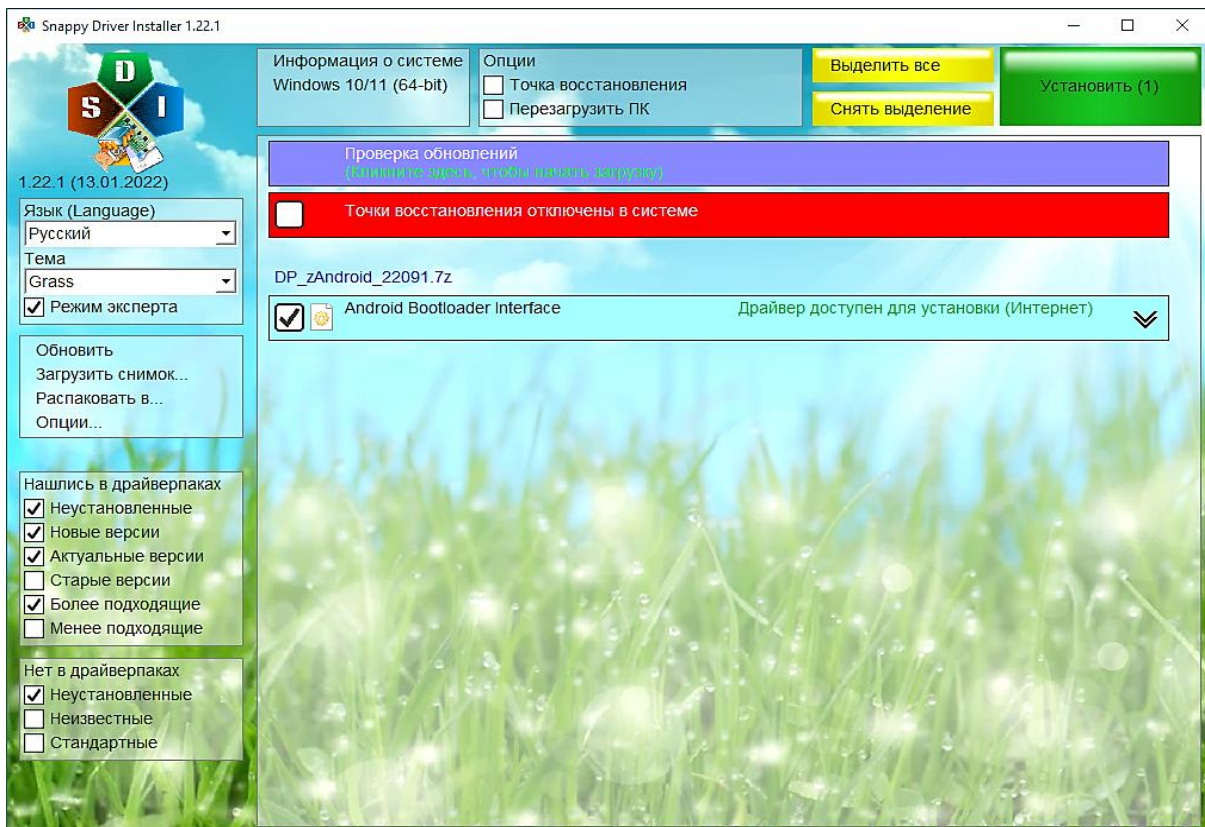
Snappy Driver Installer 1.22.1

S D I

1.22.1 (13.01.2022)

Язык (Language)
Русский
Тема
Grass
Режим эксперта

Обновить
Загрузить снимок...
Распаковать в...
Опции...

Нашлись в драйверпаках
Неустановленные
Новые версии
Актуальные версии
Старые версии
Более подходящие
Менее подходящие

Нет в драйверпаках
Неустановленные
Неизвестные
Стандартные

Информация о системе
Windows 10/11 (64-bit)

Опции
Точка восстановления
Перезагрузить ПК

Выделить все
Снять выделение

Установить (1)

Проверка обновлений
(Кликните здесь, чтобы начать загрузку)

Точки восстановления отключены в системе

DP_zAndroid_22091.7z

Android Bootloader Interface
Драйвер доступен для установки (Интернет)